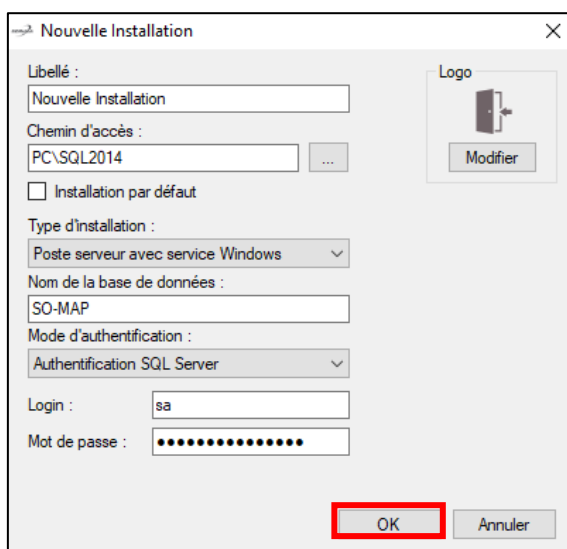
Nouvelle Installation

Libellé :

Nouvelle Installation

Chemin d'accès :

PC\SQL2014

...

Installation par défaut

Type d'installation :

Poste serveur avec service Windows

Nom de la base de données :

SO-MAP

Mode d'authentification :

Authentification SQL Server

Login :

sa

Mot de passe :

•••••••••••••••

Logo

Modifier

OK

Annuler